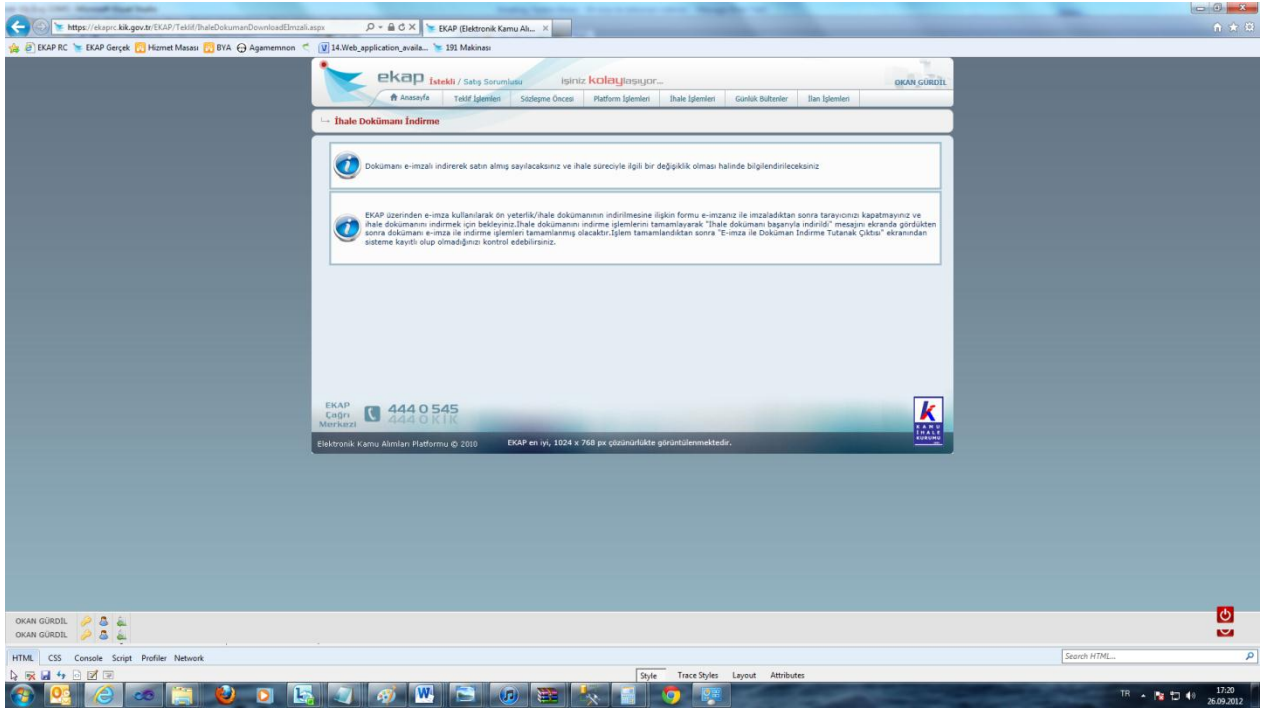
https://ekaprc.kik.gov.tr/EKAP/Teklif/IhaleDokumanDownloadEImzali.aspx

EKAP (Elektronik Kamu Alı... ×

EKAP RC EKAP Gerçek Hizmet Masası BYA Agamemnon 14.Web_application_availa... 191 Makinası

ekap İstekli / Satış Sorumlusu işiniz kolaylaşıyor... OKAN GÜRDİL

Anasayfa Teklif İşlemleri Sözleşme Öncesi Platform İşlemleri İhale İşlemleri Günlük Bültenler İlan İşlemleri

İhale Dokümanı İndirme

Dokümanı e-imzalı indirerek satın almış sayılacaksınız ve ihale süreciyle ilgili bir değişiklik olması halinde bilgilendirileceksiniz

EKAP üzerinden e-imza kullanılarak ön yeterlik/ihale dokümanının indirilmesine ilişkin formu e-imzanız ile imzaladıktan sonra tarayıcınızı kapatmayınız ve ihale dokümanını indirmek için bekleyiniz.İhale dokümanını indirme işlemlerini tamamlayarak "İhale dokümanı başarıyla indirildi" mesajını ekranda gördükten sonra dokümanı e-imza ile indirme işlemleri tamamlanmış olacaktır.İşlem tamamlandıktan sonra "E-imza ile Doküman İndirme Tutanak Çıktısı" ekranından sisteme kayıtlı olup olmadığınızı kontrol edebilirsiniz.

EKAP Çağrı Merkezi 444 0 545 444 0 KİK

Elektronik Kamu Alımları Platformu © 2010 EKAP en iyi, 1024 x 768 px çözünürlükte görüntülenmektedir.

KAMU İHALE KURUMU

OKAN GÜRDİL
OKAN GÜRDİL

HTML CSS Console Script Profiler Network

Search HTML...

Style Trace Styles Layout Attributes

TR 17:20 26.09.2012